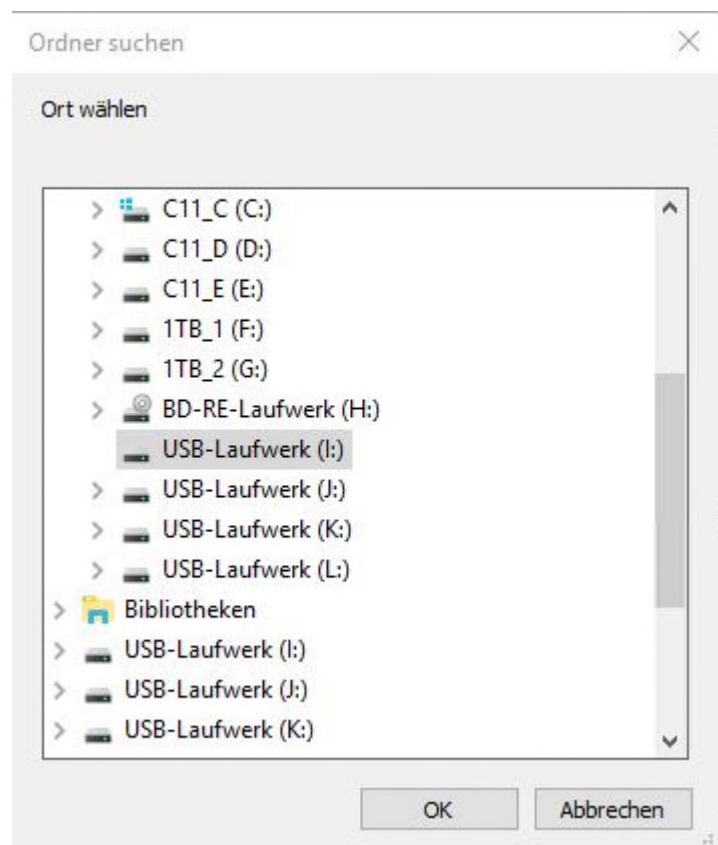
Ordner suchen

Ort wählen

C11_C (C:)
C11_D (D:)
C11_E (E:)
1TB_1 (F:)
1TB_2 (G:)
BD-RE-Laufwerk (H:)
USB-Laufwerk (I:)
USB-Laufwerk (J:)
USB-Laufwerk (K:)
USB-Laufwerk (L:)
Bibliotheken
USB-Laufwerk (I:)
USB-Laufwerk (J:)
USB-Laufwerk (K:)

OK
Abbrechen